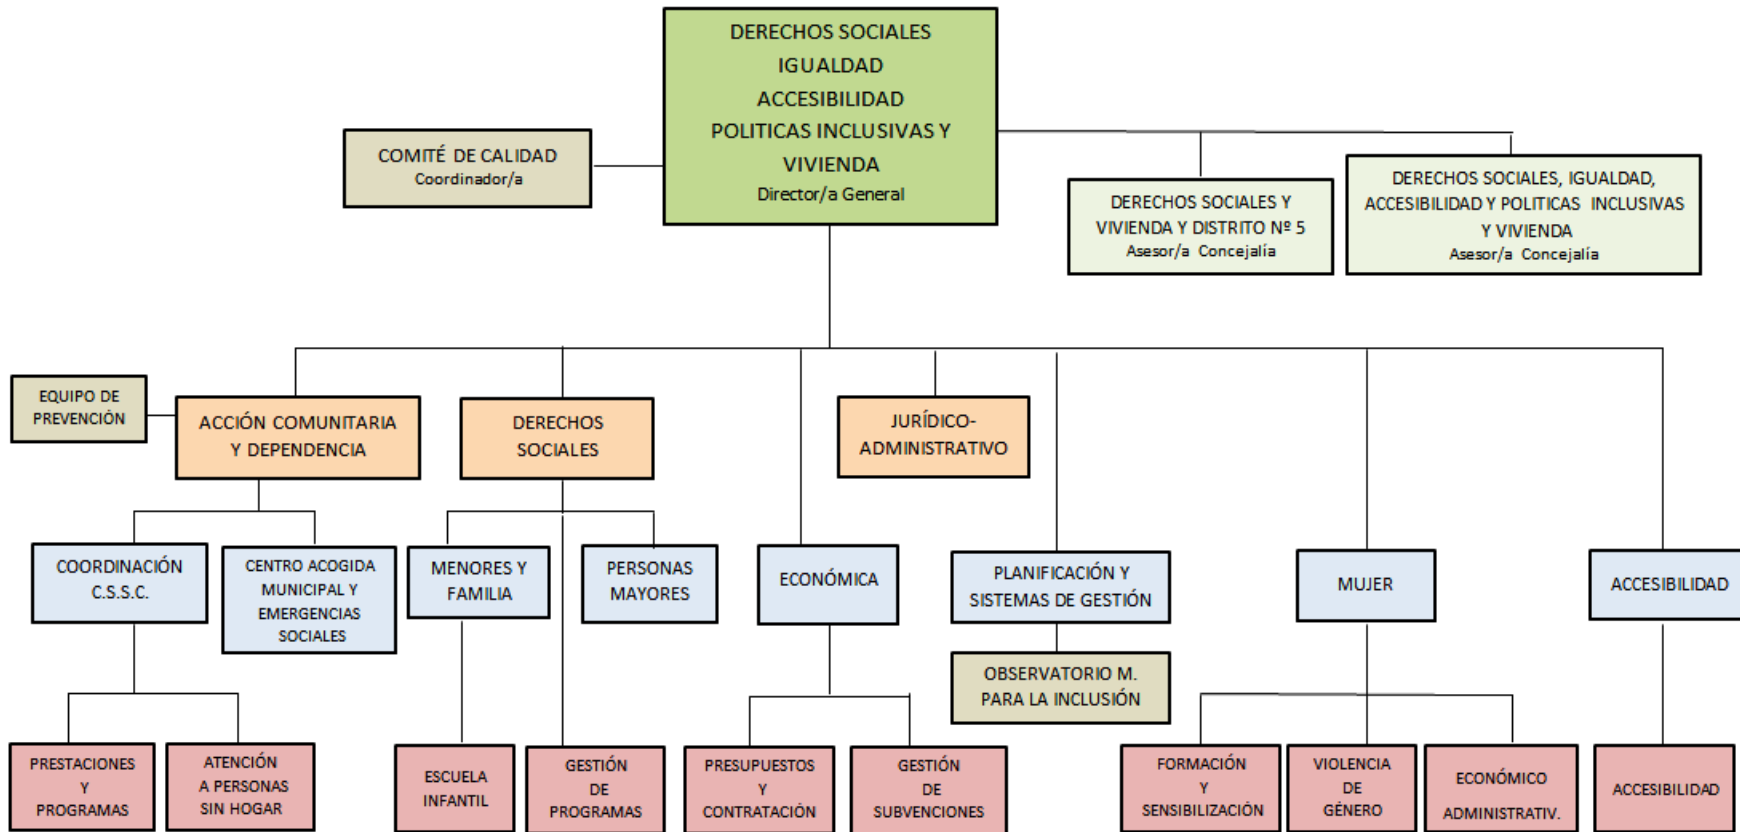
DERECHOS SOCIALES
IGUALDAD
ACCESIBILIDAD
POLITICAS INCLUSIVAS Y
VIVIENDA
Director/a General

COMITÉ DE CALIDAD
Coordinador/a

DERECHOS SOCIALES Y VIVIENDA Y DISTRITO Nº 5
Asesor/a Concejalía

DERECHOS SOCIALES, IGUALDAD, ACCESIBILIDAD Y POLITICAS INCLUSIVAS Y VIVIENDA
Asesor/a Concejalía

EQUIPO DE PREVENCIÓN

ACCIÓN COMUNITARIA Y DEPENDENCIA

DERECHOS SOCIALES

JURÍDICO-ADMINISTRATIVO

COORDINACIÓN C.S.S.C.

CENTRO ACOGIDA MUNICIPAL Y EMERGENCIAS SOCIALES

MENORES Y FAMILIA

PERSONAS MAYORES

ECONÓMICA

PLANIFICACIÓN Y SISTEMAS DE GESTIÓN

MUJER

ACCESIBILIDAD

OBSERVATORIO M. PARA LA INCLUSIÓN

PRESTACIONES Y PROGRAMAS

ATENCIÓN A PERSONAS SIN HOGAR

ESCUELA INFANTIL

GESTIÓN DE PROGRAMAS

PRESUPUESTOS Y CONTRATACIÓN

GESTIÓN DE SUBVENCIONES

FORMACIÓN Y SENSIBILIZACIÓN

VIOLENCIA DE GÉNERO

ECONÓMICO ADMINISTRATIV.

ACCESIBILIDAD